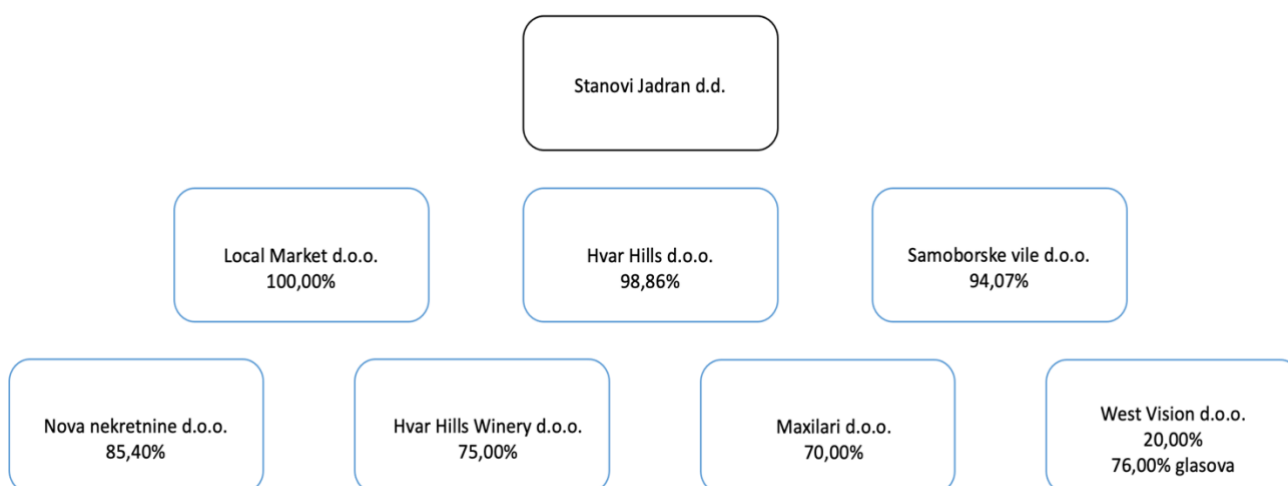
Stanovi Jadran d.d.

Local Market d.o.o.
100,00%

Hvar Hills d.o.o.
98,86%

Samoborske vile d.o.o.
94,07%

Nova nekretnine d.o.o.
85,40%

Hvar Hills Winery d.o.o.
75,00%

Maxilari d.o.o.
70,00%

West Vision d.o.o.
20,00%
76,00% glasova